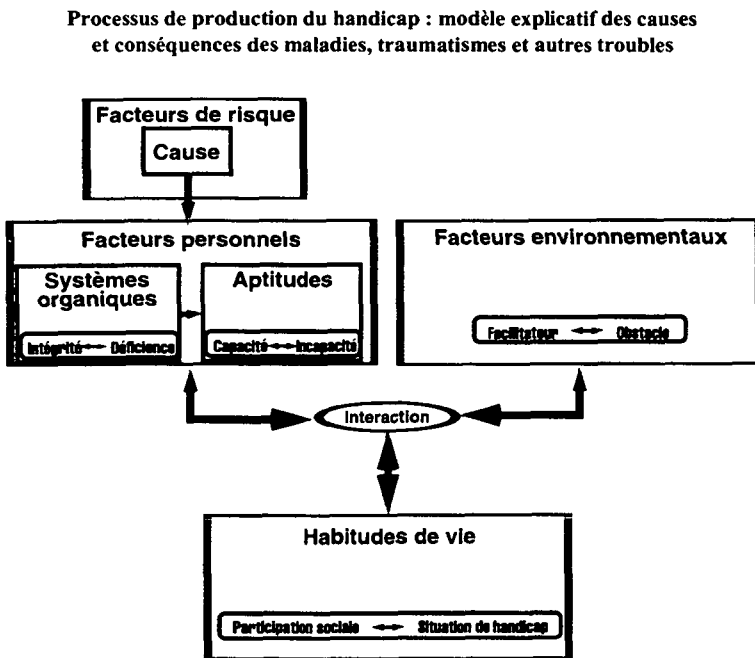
Processus de production du handicap : modèle explicatif des causes et conséquences des maladies, traumatismes et autres troubles

Facteurs de risque

Cause

Facteurs personnels

Systèmes organiques

Intégrité — Déficience

Aptitudes

Capacité — Incapacité

Facteurs environnementaux

Facilitateur — Obstacle

Interaction

Habitudes de vie

Participation sociale — Situation de handicap